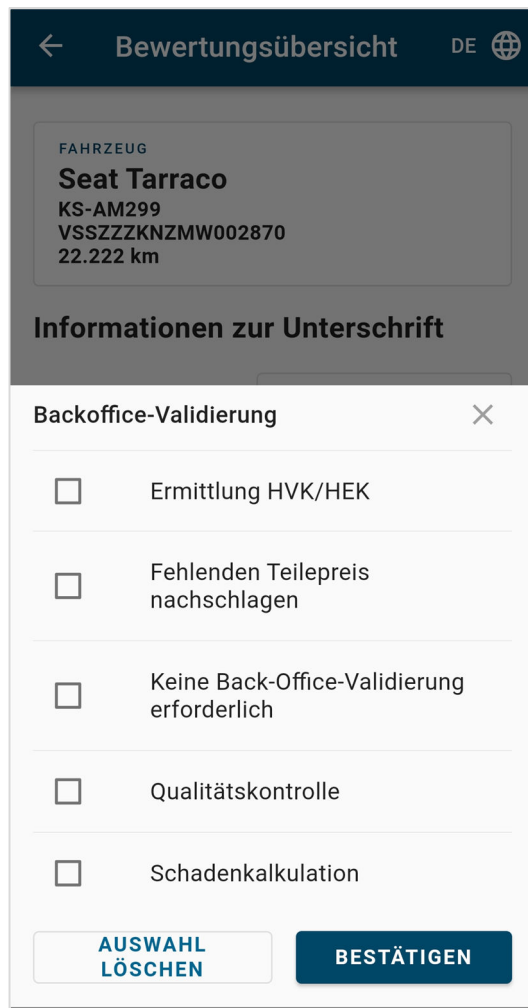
← Bewertungsübersicht DE

FAHRZEUG
Seat Tarraco
KS-AM299
VSSZZZKNZMW002870
22.222 km

Informationen zur Unterschrift

Backoffice-Validierung ×

Ermittlung HVK/HEK

Fehlenden Teilepreis nachschlagen

Keine Back-Office-Validierung erforderlich

Qualitätskontrolle

Schadenkalkulation

AUSWAHL LÖSCHEN

BESTÄTIGEN